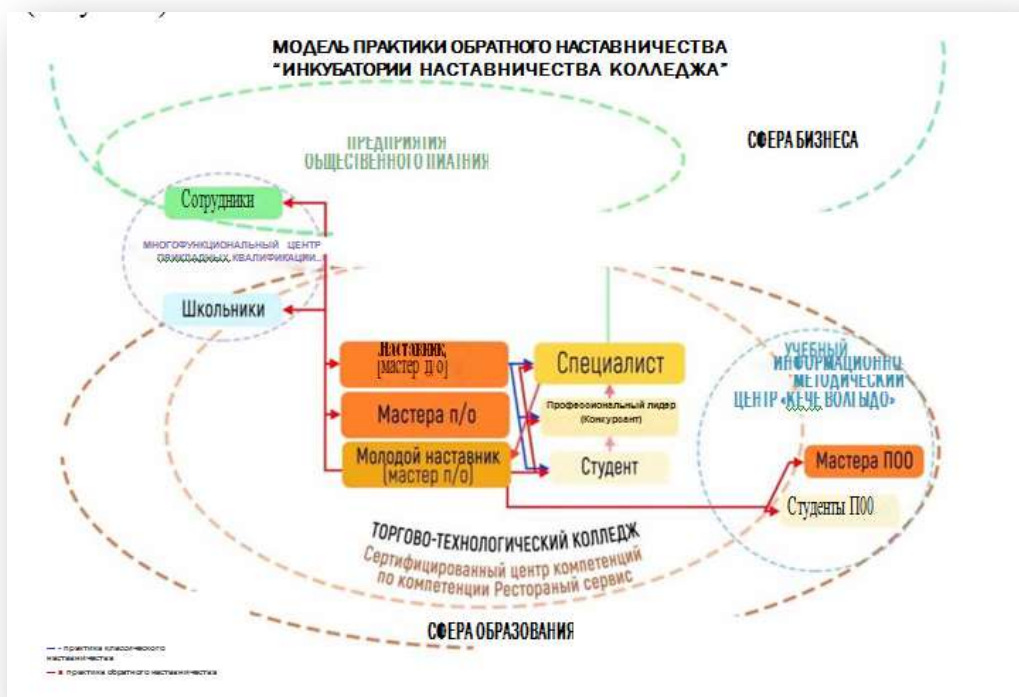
МОДЕЛЬ ПРАКТИКИ ОБРАТНОГО НАСТАВНИЧЕСТВА
"ИНКУБАТОРИИ НАСТАВНИЧЕСТВА КОЛЛЕДЖА"

ПРЕДПРИЯТИЯ ОБЩЕСТВЕННОГО ПИТАНИЯ

СФЕРА БИЗНЕСА

Сотрудники

МНОГОФУНКЦИОНАЛЬНЫЙ ЦЕНТР ПРИКЛАДНЫХ КВАЛИФИКАЦИЙ

Школьники

Наставник (мастер п/о)

Мастера п/о

Молодой наставник (мастер п/о)

Специалист

Профессиональный лидер (Конкурсант)

Студент

УЧЕБНЫЙ ИНФОРМАЦИОННО МЕТОДИЧЕСКИЙ ЦЕНТР «КЕЧЕ ВОЛЫДО»

Мастера ПОО

Студенты ПОО

ТОРГОВО-ТЕХНОЛОГИЧЕСКИЙ КОЛЛЕДЖ
Сертифицированный центр компетенций по компетенции Ресторанный сервис

СФЕРА ОБРАЗОВАНИЯ

— - практика классического наставничества
— в практика обратного наставничества